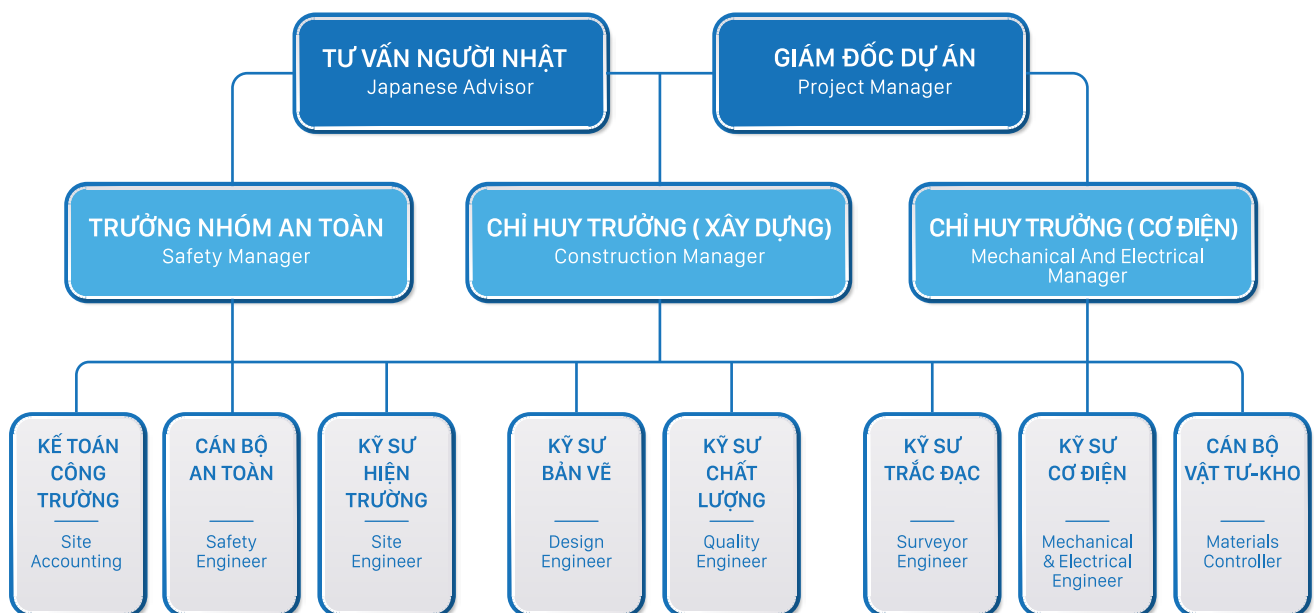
TƯ VẤN NGƯỜI NHẬT
Japanese Advisor

GIÁM ĐỐC DỰ ÁN
Project Manager

TRƯỞNG NHÓM AN TOÀN
Safety Manager

CHỈ HUY TRƯỞNG ( XÂY DỰNG)
Construction Manager

CHỈ HUY TRƯỞNG ( CƠ ĐIỆN)
Mechanical And Electrical Manager

KẾ TOÁN CÔNG TRƯỜNG
Site Accounting

CÁN BỘ AN TOÀN
Safety Engineer

KỸ SƯ HIỆN TRƯỜNG
Site Engineer

KỸ SƯ BẢN VẼ
Design Engineer

KỸ SƯ CHẤT LƯỢNG
Quality Engineer

KỸ SƯ TRẮC ĐẠC
Surveyor Engineer

KỸ SƯ CƠ ĐIỆN
Mechanical & Electrical Engineer

CÁN BỘ VẬT TƯ-KHO
Materials Controller